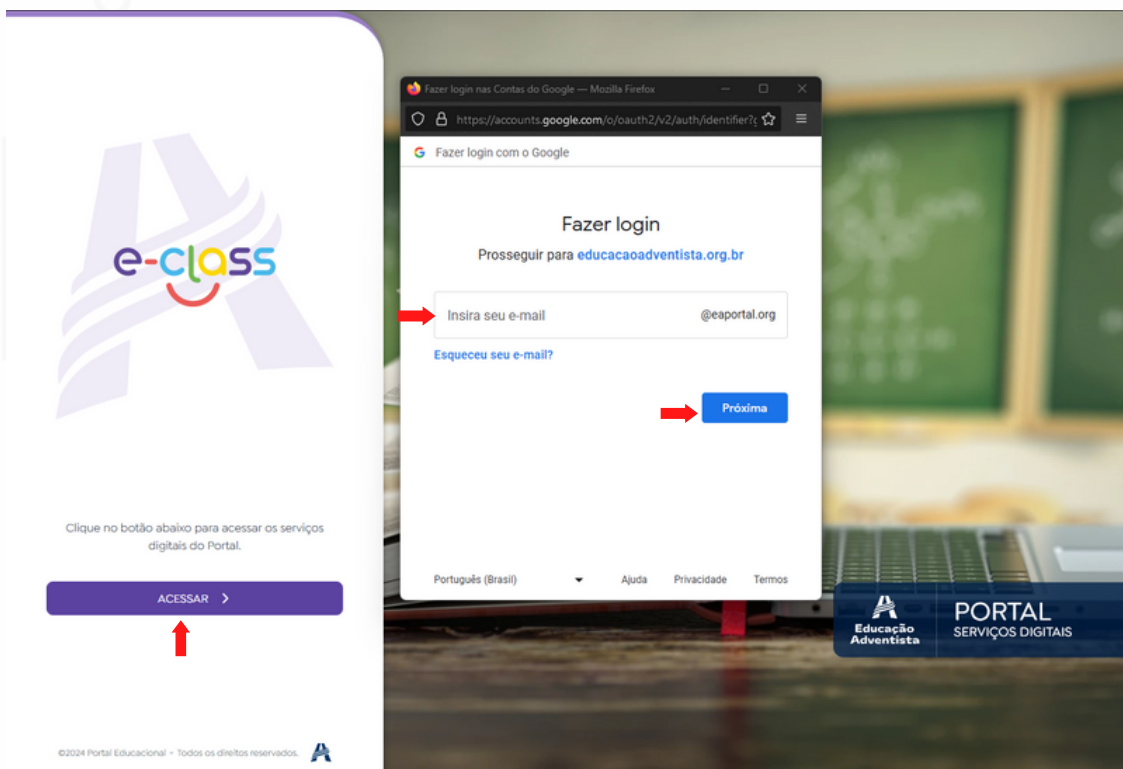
e-class

Clique no botão abaixo para acessar os serviços digitais do Portal.

ACESSAR >

©2024 Portal Educacional • Todos os direitos reservados.

Fazer login nas Contas do Google — Mozilla Firefox

https://accounts.google.com/o/oauth2/v2/auth/identifier?

G Fazer login com o Google

Fazer login

Prosseguir para educacaoadventista.org.br

Insira seu e-mail

@eaportal.org

Esqueceu seu e-mail?

Próxima

Português (Brasil)

Ajuda

Privacidade

Termos

Educação Adventista

PORTAL

SERVIÇOS DIGITAIS